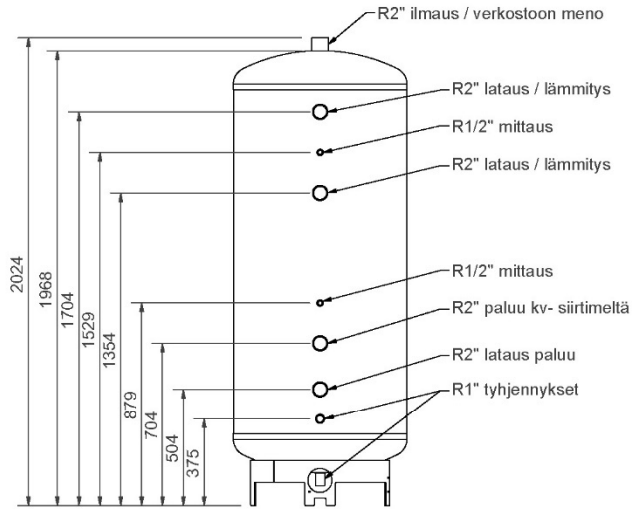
R2" ilmaus / verkostoon meno

R2" lataus / lämmitys

R1/2" mittaus

R2" lataus / lämmitys

R1/2" mittaus

R2" paluu kv- siirtimeltä

R2" lataus paluu

R1" tyhjennykset

2024
1968
1704
1529
1354
879
704
504
375